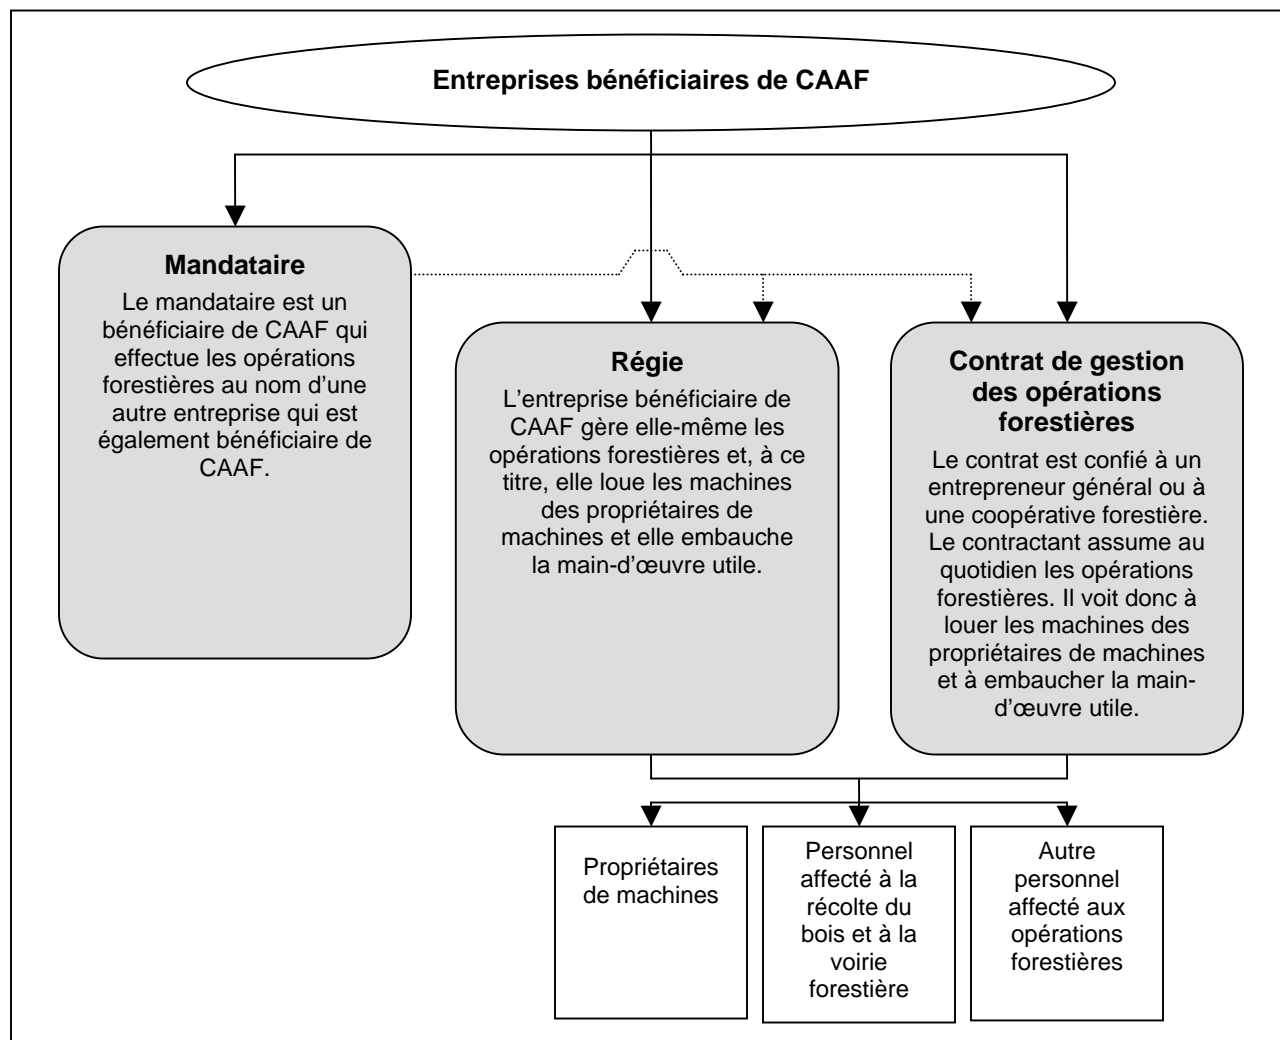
Entreprises bénéficiaires de CAAF

Mandataire

Le mandataire est un bénéficiaire de CAAF qui effectue les opérations forestières au nom d'une autre entreprise qui est également bénéficiaire de CAAF.

Régie

L'entreprise bénéficiaire de CAAF gère elle-même les opérations forestières et, à ce titre, elle loue les machines des propriétaires de machines et elle embauche la main-d'œuvre utile.

Contrat de gestion des opérations forestières

Le contrat est confié à un entrepreneur général ou à une coopérative forestière. Le contractant assume au quotidien les opérations forestières. Il voit donc à louer les machines des propriétaires de machines et à embaucher la main-d'œuvre utile.

Propriétaires de machines

Personnel affecté à la récolte du bois et à la voirie forestière

Autre personnel affecté aux opérations forestières